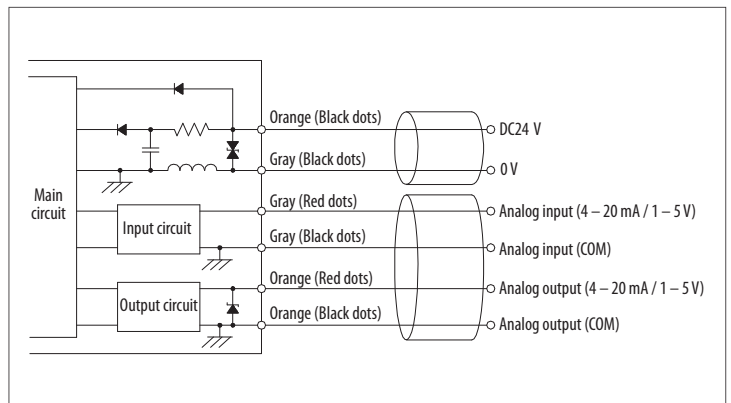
Main circuit

Input circuit

Output circuit

Orange (Black dots)

Gray (Black dots)

Gray (Red dots)

Gray (Black dots)

Orange (Red dots)

Orange (Black dots)

DC24 V

0 V

Analog input (4 – 20 mA / 1 – 5 V)

Analog input (COM)

Analog output (4 – 20 mA / 1 – 5 V)

Analog output (COM)